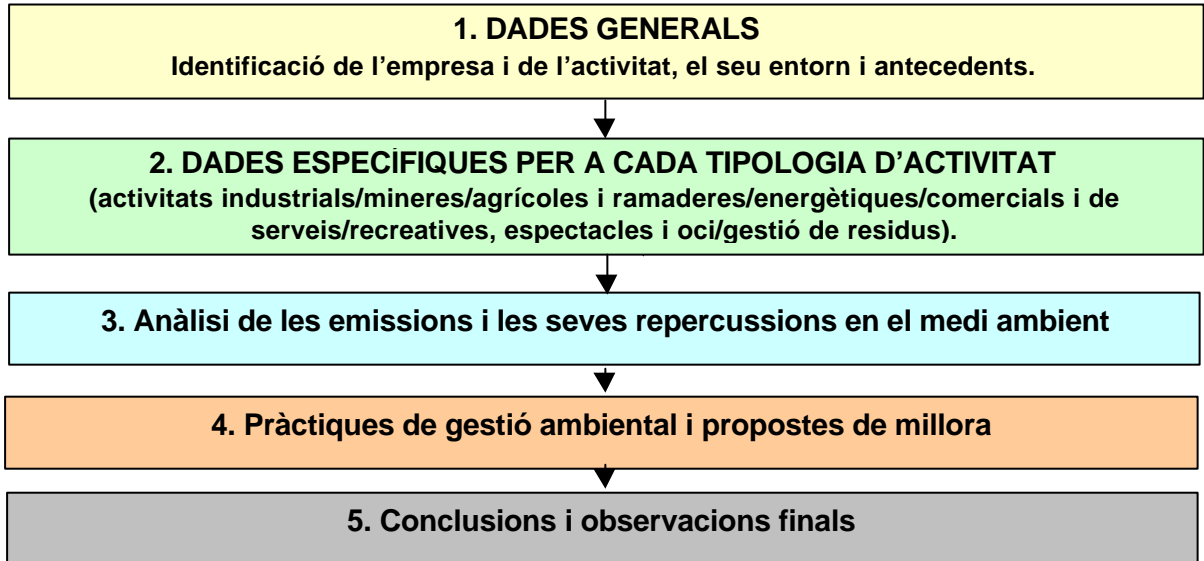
1. DADES GENERALS
Identificació de l'empresa i de l'activitat, el seu entorn i antecedents.

2. DADES ESPECÍFIQUES PER A CADA TIPOLOGIA D'ACTIVITAT
(activitats industrials/mineres/agrícoles i ramaderes/energètiques/comercials i de serveis/recreatives, espectacles i oci/gestió de residus).

3. Anàlisi de les emissions i les seves repercussions en el medi ambient

4. Pràctiques de gestió ambiental i propostes de millora

5. Conclusions i observacions finals